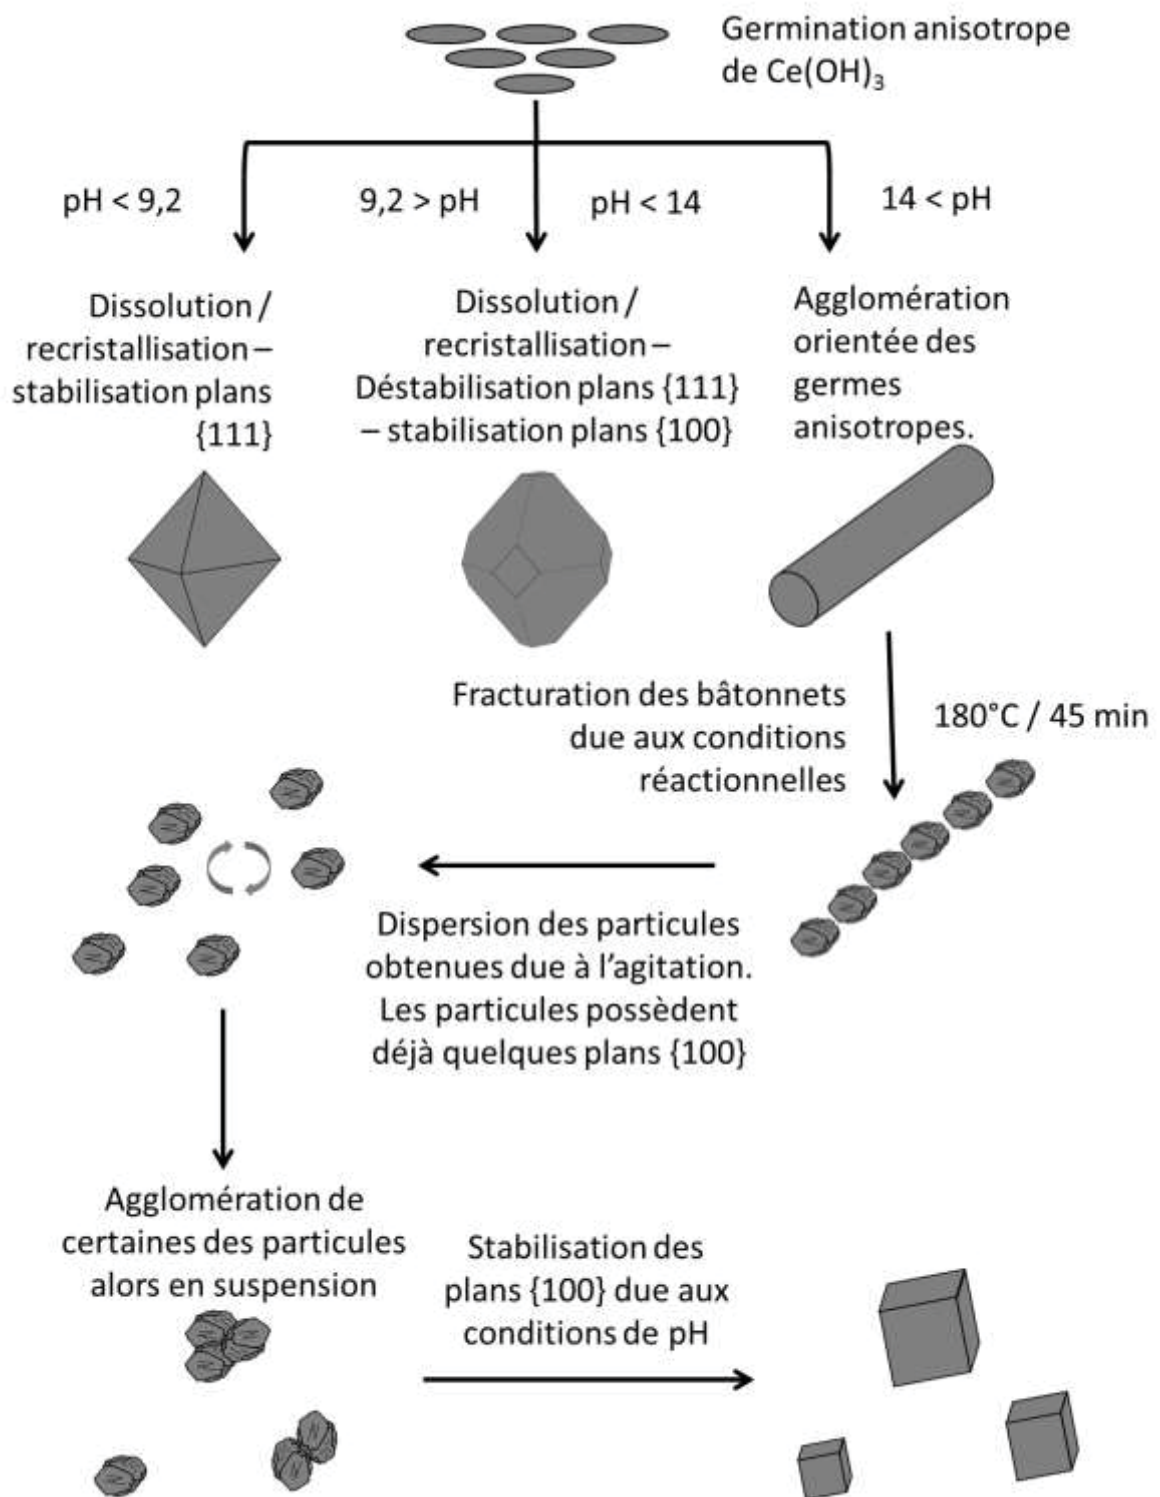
Germination anisotrope de $Ce(OH)_3$

pH < 9,2

9,2 > pH

pH < 14

14 < pH

Dissolution / recristallisation – stabilisation plans {111}

Dissolution / recristallisation – Déstabilisation plans {111} – stabilisation plans {100}

Agglomération orientée des germes anisotropes.

Fracturation des bâtonnets due aux conditions réactionnelles

180°C / 45 min

Dispersion des particules obtenues due à l'agitation. Les particules possèdent déjà quelques plans {100}

Agglomération de certaines des particules alors en suspension

Stabilisation des plans {100} due aux conditions de pH